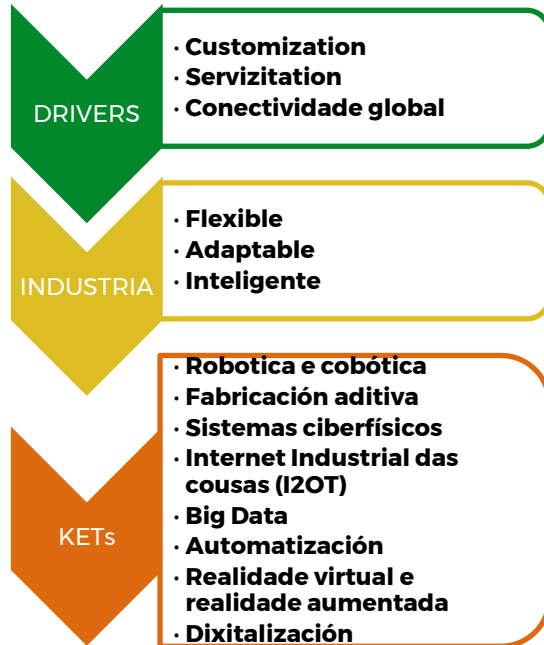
DRIVERS

• Customization
• Servizitation
• Conectividade global

INDUSTRIA

• Flexible
• Adaptable
• Inteligente

KETs

• Robotica e cobótica
• Fabricación aditiva
• Sistemas ciberfísicos
• Internet Industrial das cousas (I2OT)
• Big Data
• Automatización
• Realidade virtual e realidade aumentada
• Dixitalización